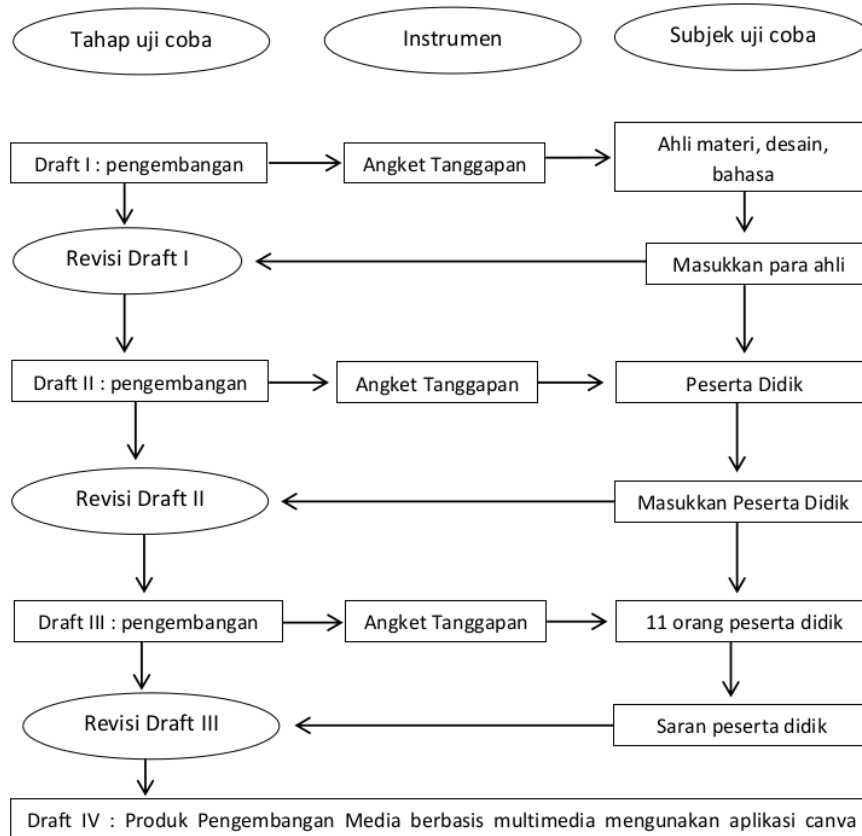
Tahap uji coba

Instrumen

Subjek uji coba

Draft I : pengembangan

Angket Tanggapan

Ahli materi, desain, bahasa

Revisi Draft I

Masukkan para ahli

Draft II : pengembangan

Angket Tanggapan

Peserta Didik

Revisi Draft II

Masukkan Peserta Didik

Draft III : pengembangan

Angket Tanggapan

11 orang peserta didik

Revisi Draft III

Saran peserta didik

Draft IV : Produk Pengembangan Media berbasis multimedia mengunakan aplikasi canva